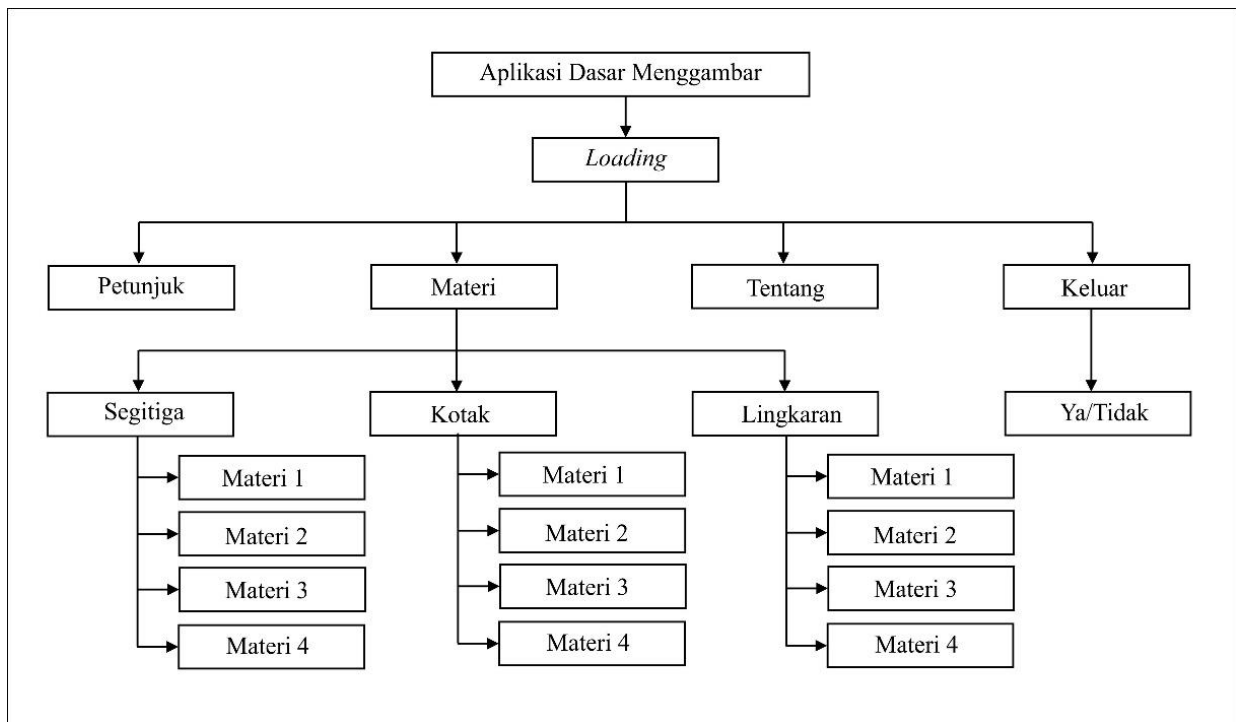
Aplikasi Dasar Menggambar

Loading

Petunjuk

Materi

Tentang

Keluar

Segitiga

Materi 1

Materi 2

Materi 3

Materi 4

Kotak

Materi 1

Materi 2

Materi 3

Materi 4

Lingkaran

Materi 1

Materi 2

Materi 3

Materi 4

Ya/Tidak